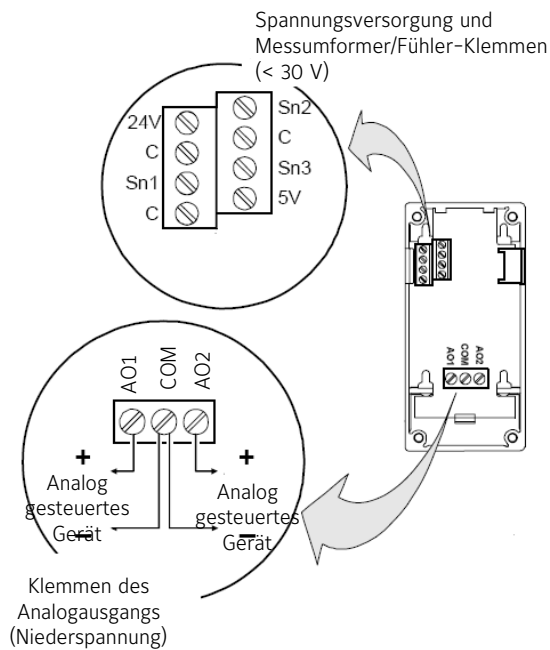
Spannungsversorgung und Messumformer/Fühler-Klemmen (< 30 V)

24V
C
Sn1
C

Sn2
C
Sn3
5V

AO2
COM
AO1

AO1
COM
AO2

+
Analog gesteuertes Gerät
−

+
Analog gesteuertes Gerät
−

Klemmen des Analogausgangs (Niederspannung)